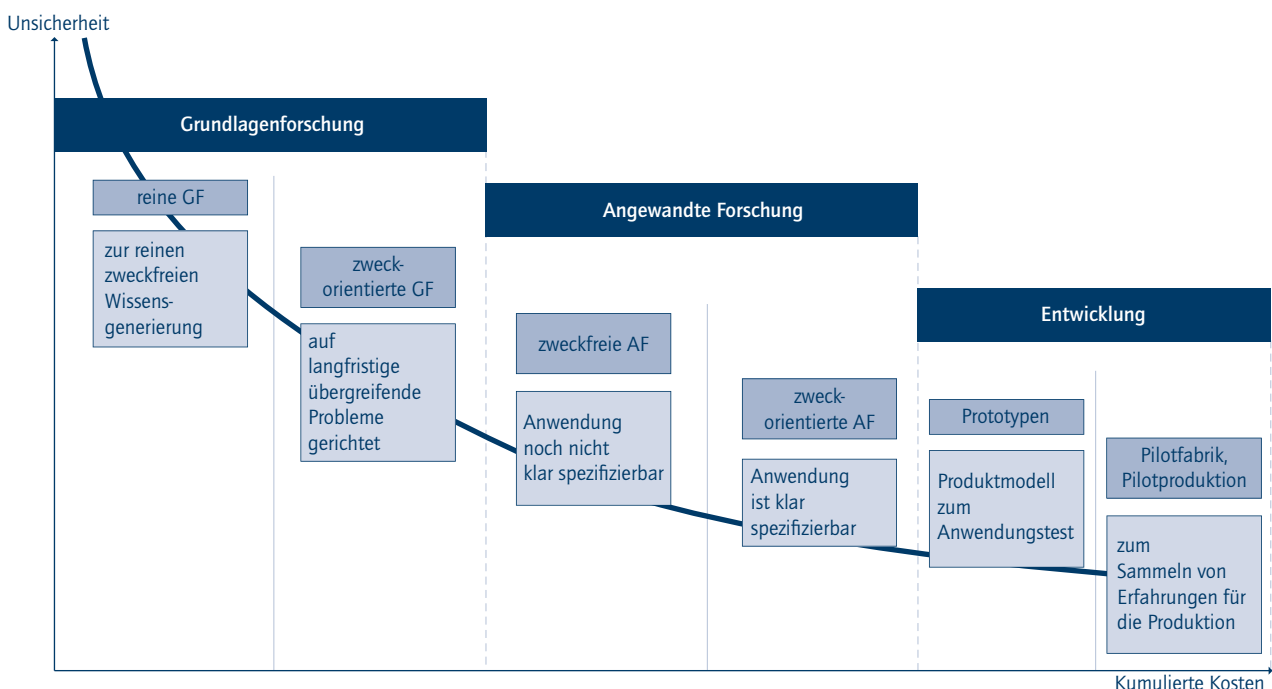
Unsicherheit

Grundlagenforschung

reine GF

zur reinen zweckfreien Wissensgenerierung

zweckorientierte GF

auf langfristige übergreifende Probleme gerichtet

Angewandte Forschung

zweckfreie AF

Anwendung noch nicht klar spezifizierbar

zweckorientierte AF

Anwendung ist klar spezifizierbar

Entwicklung

Prototypen

Produktmodell zum Anwendungstest

Pilotfabrik, Pilotproduktion

zum Sammeln von Erfahrungen für die Produktion

Kumulierte Kosten